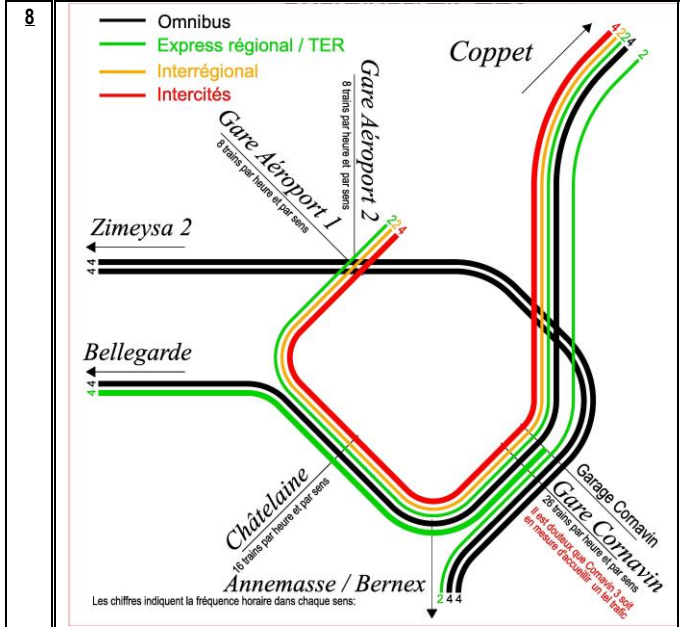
8

Omnibus
Express régional / TER
Interrégional
Intercités

Coppet
4 2 2 4 2

Gare Aéroport 2
8 trains par heure et par sens

Gare Aéroport 1
8 trains par heure et par sens

2 2 4

Zimeysa 2
4 4

Bellegarde
4 4
4

Châtelaine
16 trains par heure et par sens

Garage Cornavin

Gare Cornavin
26 trains par heure et par sens
Il est douteux que Cornavin 3 soit en mesure d'accueillir un tel trafic

Annemasse / Bernex
2 4 4

Les chiffres indiquent la fréquence horaire dans chaque sens: